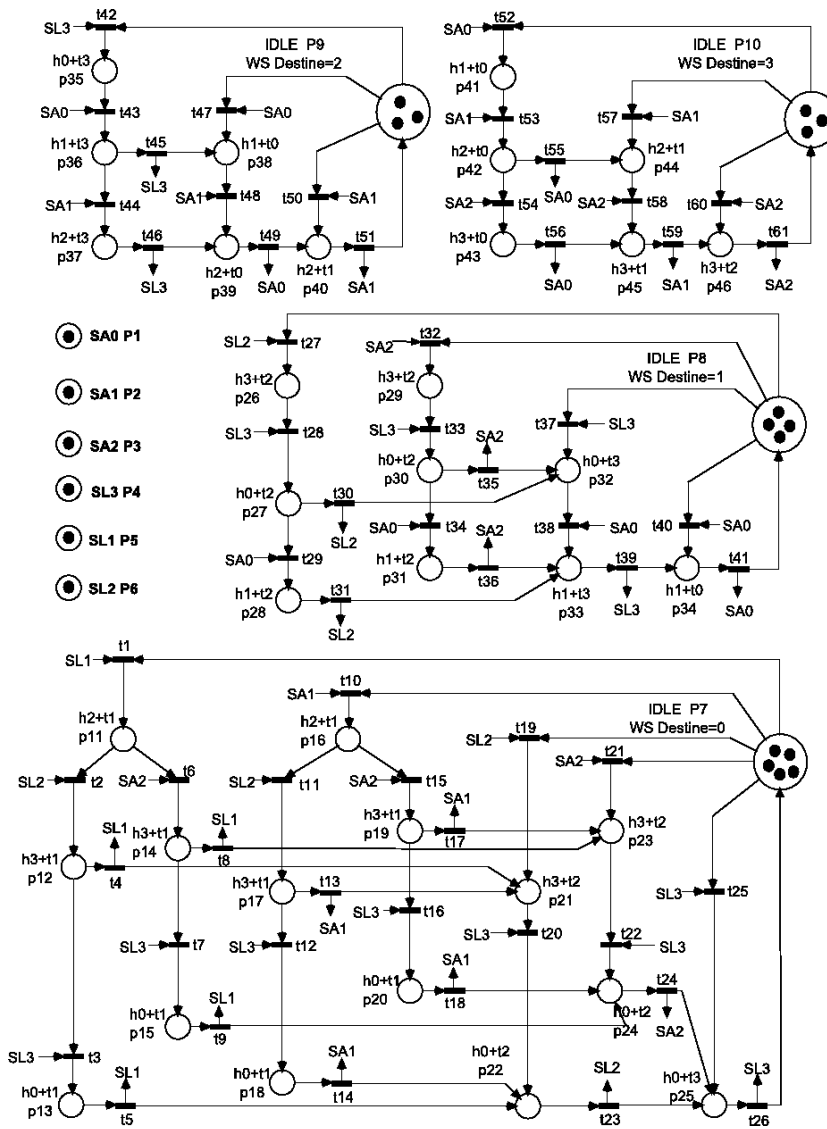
SL3 t42
h0+t3
p35
SA0 t43
h1+t3
p36
t45
SL3
t47 SA0
h1+t0
p38
IDLE P9
WS Destine=2
SA1 t48
t50 SA1
SA1 t44
h2+t3
p37
t46
SL3
h2+t0
p39
t49
SA0
h2+t1
p40
t51
SA1

SA0 t52
h1+t0
p41
SA1 t53
h2+t0
p42
t55
SA0
t57 SA1
h2+t1
p44
IDLE P10
WS Destine=3
SA2 t58
t60 SA2
SA2 t54
h3+t0
p43
t56
SA0
h3+t1
p45
t59
SA1
h3+t2
p46
t61
SA2

SA0 P1
SA1 P2
SA2 P3
SL3 P4
SL1 P5
SL2 P6

SL2 t27
h3+t2
p26
SL3 t28
h0+t2
p27
t30
SL2
SA0 t29
h1+t2
p28
t31
SL2
SA2 t32
h3+t2
p29
SL3 t33
h0+t2
p30
SA2
t35
SA0 t34
h1+t2
p31
SA2
t36
IDLE P8
WS Destine=1
t37 SL3
h0+t3
p32
t38 SA0
h1+t3
p33
t39
SL3
t40 SA0
h1+t0
p34
t41
SA0

SL1 t1
h2+t1
p11
SL2 t2
SA2 t6
SL1
h3+t1
p12
t4
SL1
h3+t1
p14
t8
SL3 t7
h0+t1
p15
SL1
t9
SL3 t3
h0+t1
p13
SL1
t5
SA1 t10
h2+t1
p16
SL2 t11
SA2 t15
h3+t1
p17
t13
SA1
SL3 t12
h0+t1
p18
SA1
t14
SA1
h3+t1
p19
t17
SL3 t16
h0+t1
p20
SA1
t18
SL2 t19
h3+t2
p21
SL3 t20
h0+t2
p22
SL2
t23
IDLE P7
WS Destine=0
SA2 t21
h3+t2
p23
t22 SL3
h0+t2
p24
t24
SA2
t25
SL3
h0+t3
p25
SL3
t26